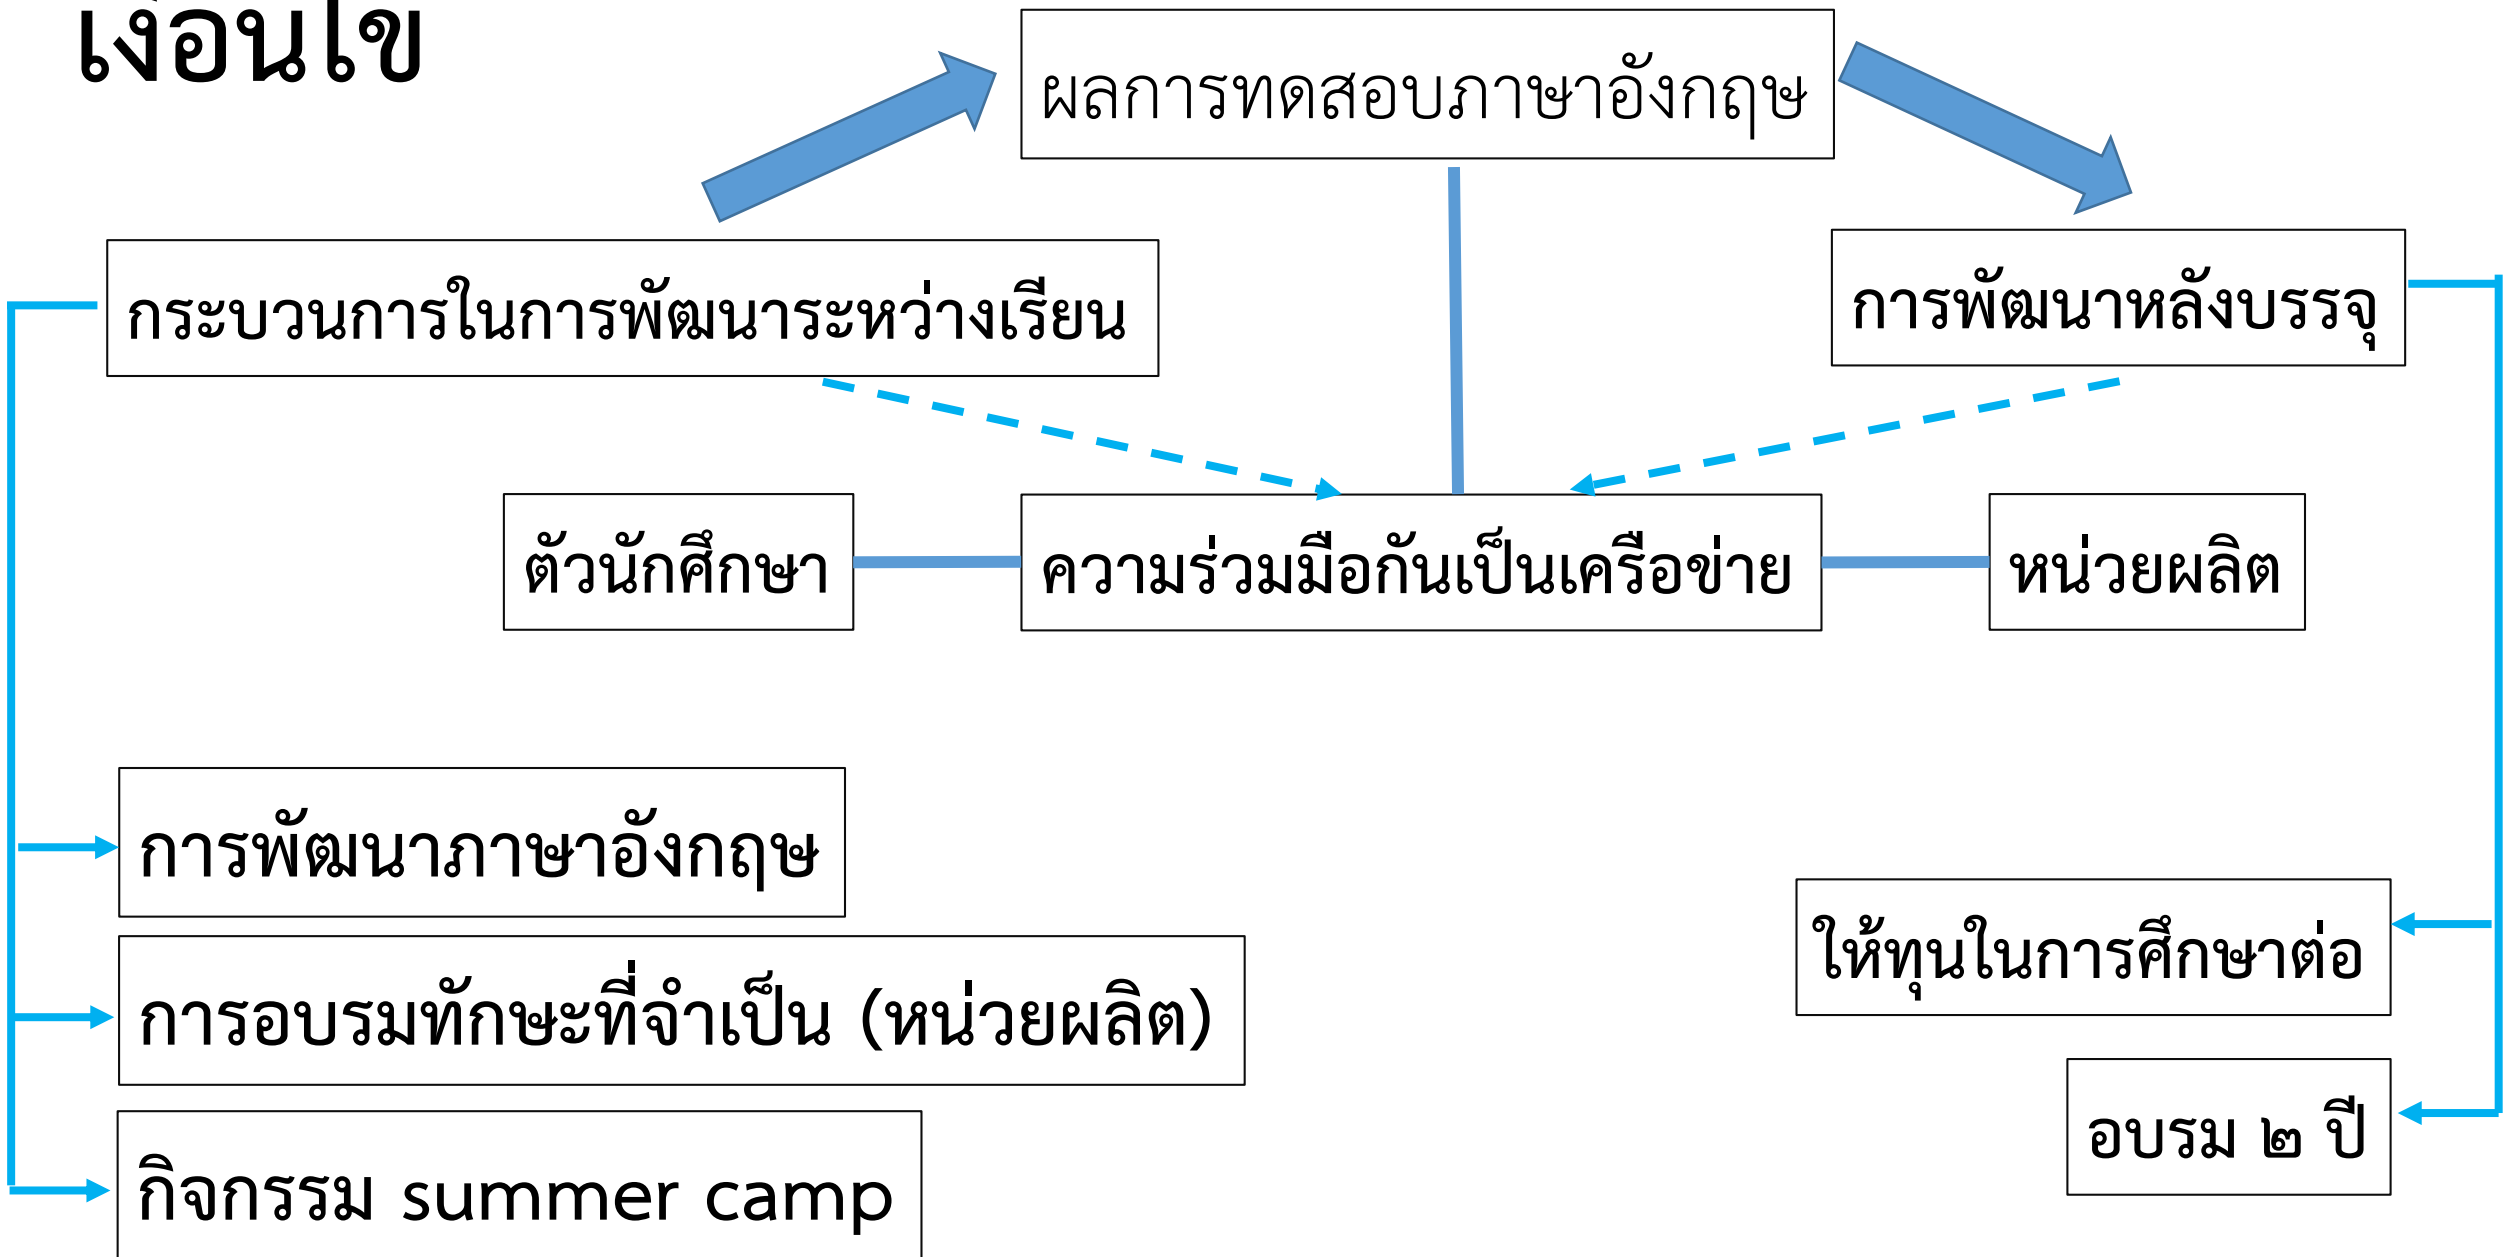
เงื่อนไข

ผลการทดสอบภาษาอังกฤษ

กระบวนการในการพัฒนาระหว่างเรียน

การพัฒนาหลังบรรจุ

ตัวนักศึกษา

ความร่วมมือกันเป็นเครือข่าย

หน่วยผลิต

การพัฒนาภาษาอังกฤษ

การอบรมทักษะที่จำเป็น (หน่วยผลิต)

กิจกรรม summer camp

ให้ทุนในการศึกษาต่อ

อบรม ๒ ปี